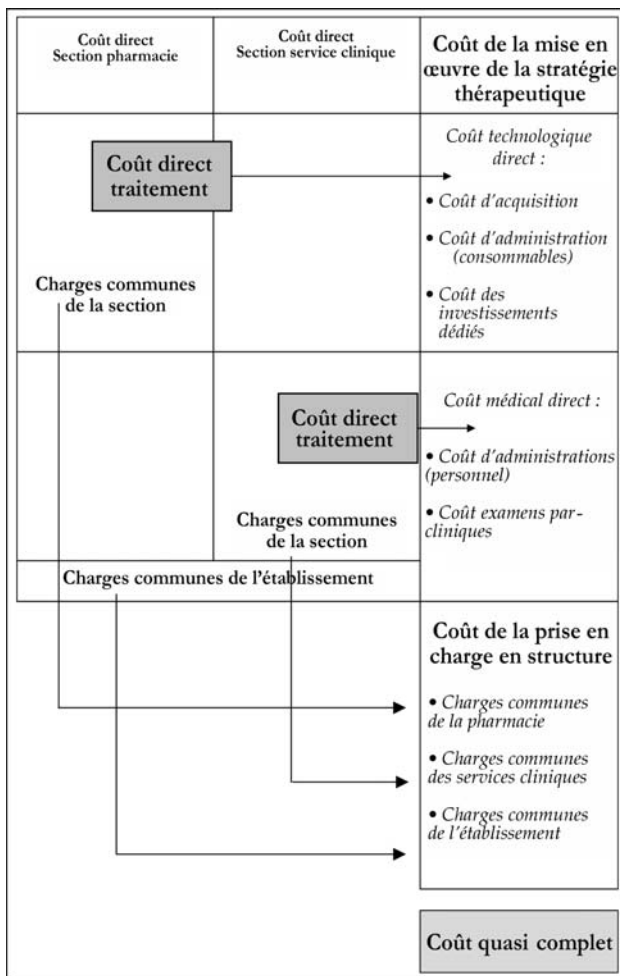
Coût direct Section pharmacie

Coût direct Section service clinique

Coût de la mise en œuvre de la stratégie thérapeutique

Coût direct traitement

Charges communes de la section

Coût technologique direct :

• Coût d'acquisition

• Coût d'administration (consommables)

• Coût des investissements dédiés

Coût direct traitement

Charges communes de la section

Coût médical direct :

• Coût d'administrations (personnel)

• Coût examens par-cliniques

Charges communes de l'établissement

Coût de la prise en charge en structure

• Charges communes de la pharmacie

• Charges communes des services cliniques

• Charges communes de l'établissement

Coût quasi complet